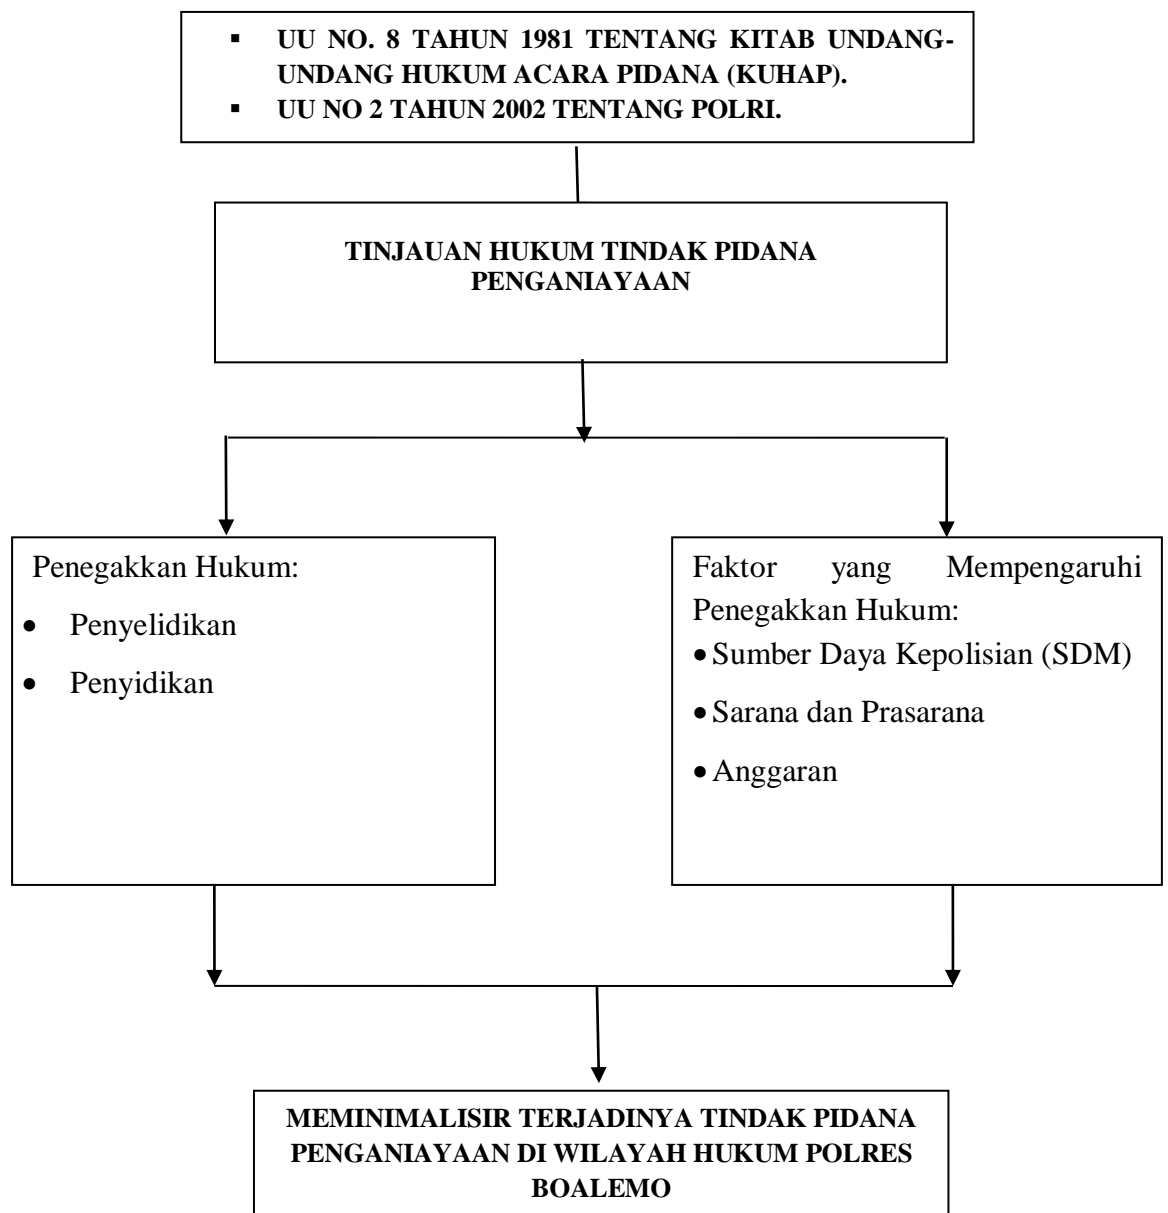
▪ UU NO. 8 TAHUN 1981 TENTANG KITAB UNDANG-UNDANG HUKUM ACARA PIDANA (KUHAP).
▪ UU NO 2 TAHUN 2002 TENTANG POLRI.

TINJAUAN HUKUM TINDAK PIDANA PENGANIAYAAN

Penegakkan Hukum:
- Penyelidikan
- Penyidikan

Faktor yang Mempengaruhi Penegakkan Hukum:
- Sumber Daya Kepolisian (SDM)
- Sarana dan Prasarana
- Anggaran

MEMINIMALISIR TERJADINYA TINDAK PIDANA PENGANIAYAAN DI WILAYAH HUKUM POLRES BOALEMO